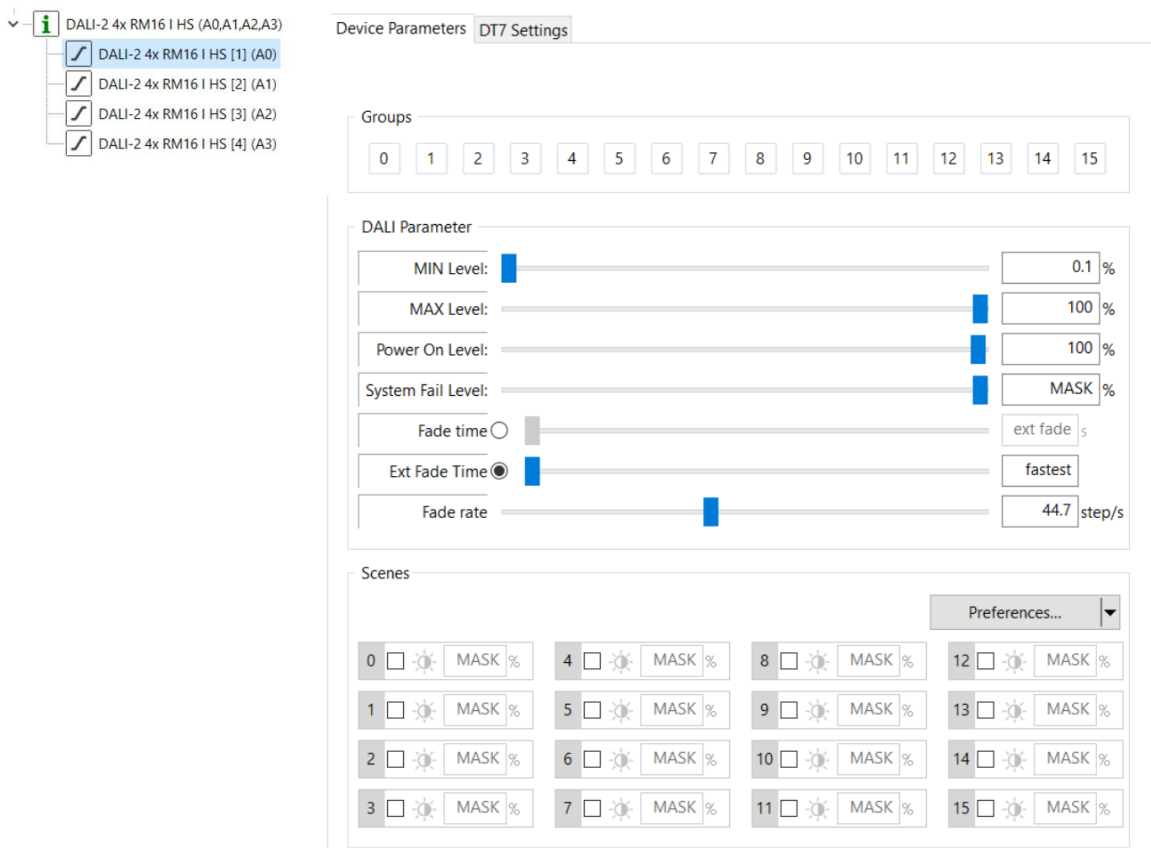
DALI-2 4x RM16 I HS (A0,A1,A2,A3)
DALI-2 4x RM16 I HS [1] (A0)
DALI-2 4x RM16 I HS [2] (A1)
DALI-2 4x RM16 I HS [3] (A2)
DALI-2 4x RM16 I HS [4] (A3)

Device Parameters | DT7 Settings

Groups
0 1 2 3 4 5 6 7 8 9 10 11 12 13 14 15

DALI Parameter
MIN Level: 0.1 %
MAX Level: 100 %
Power On Level: 100 %
System Fail Level: MASK %
Fade time ext fade s
Ext Fade Time fastest
Fade rate 44.7 step/s

Scenes
Preferences...

| | | | |
|---|---|---|---|
| 0 MASK % | 4 MASK % | 8 MASK % | 12 MASK % |
| 1 MASK % | 5 MASK % | 9 MASK % | 13 MASK % |
| 2 MASK % | 6 MASK % | 10 MASK % | 14 MASK % |
| 3 MASK % | 7 MASK % | 11 MASK % | 15 MASK % |